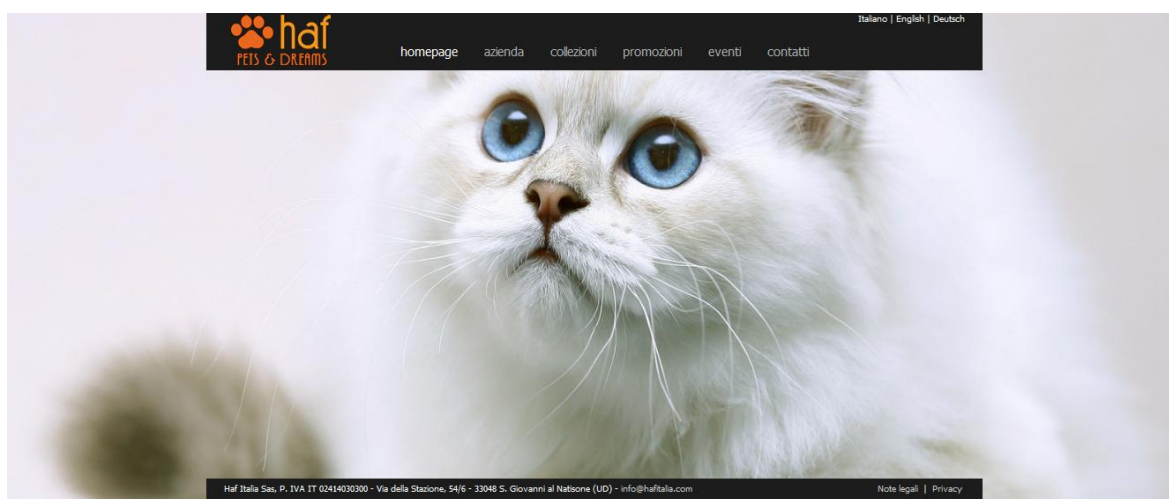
haf
PETS & DREAMS

Italiano | English | Deutsch

homepage azienda collezioni promozioni eventi contatti

Haf Italia Sas, P. IVA IT 02414030300 - Via della Stazione, 54/6 - 33048 S. Giovanni al Natisone (UD) - info@hafitalia.com

Note legali | Privacy